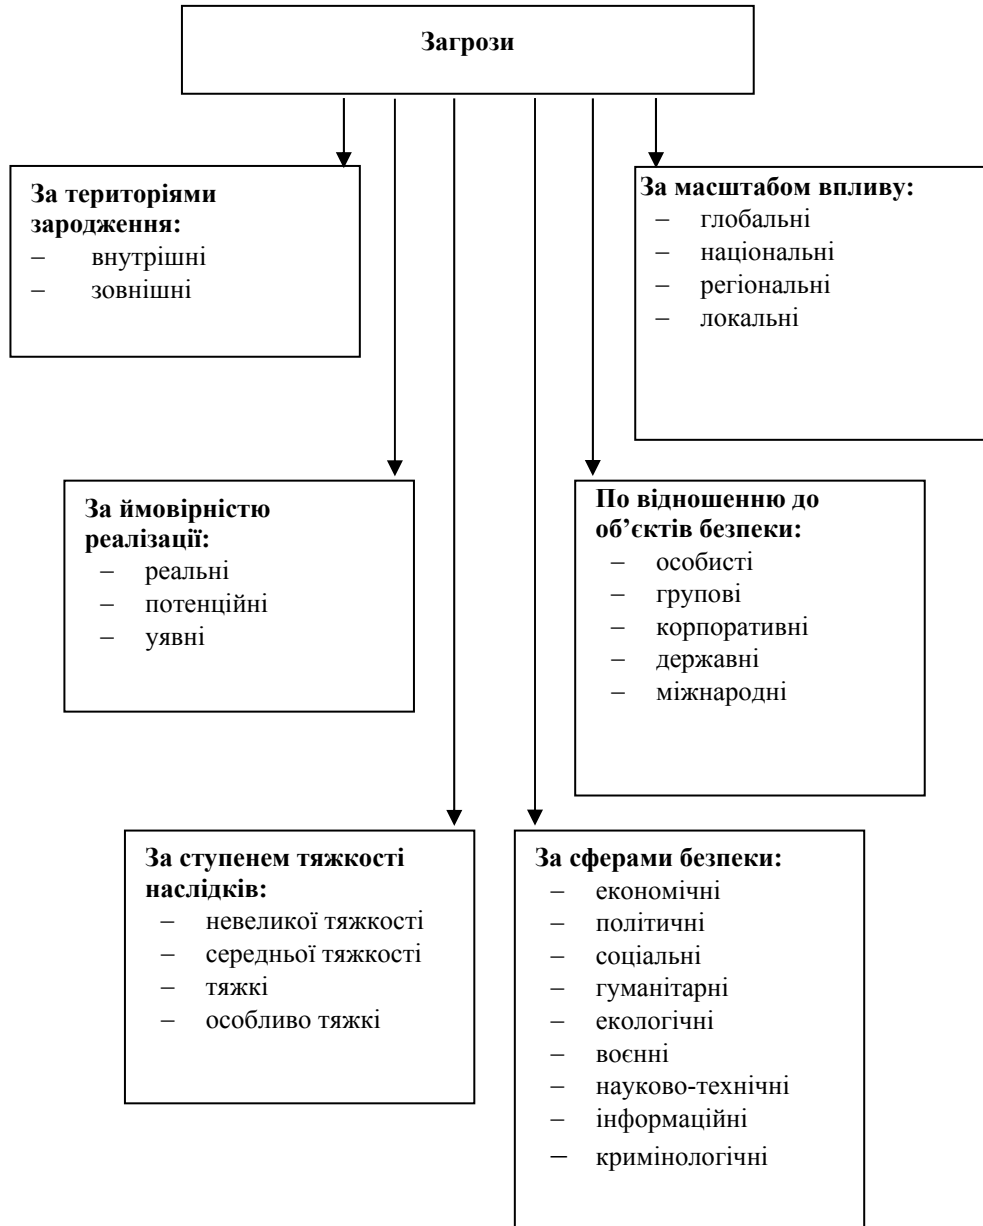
**Загрози**

**За територіями зародження:**
– внутрішні
– зовнішні

**За масштабом впливу:**
– глобальні
– національні
– регіональні
– локальні

**За ймовірністю реалізації:**
– реальні
– потенційні
– уявні

**По відношенню до об'єктів безпеки:**
– особисті
– групові
– корпоративні
– державні
– міжнародні

**За ступенем тяжкості наслідків:**
– невеликої тяжкості
– середньої тяжкості
– тяжкі
– особливо тяжкі

**За сферами безпеки:**
– економічні
– політичні
– соціальні
– гуманітарні
– екологічні
– воєнні
– науково-технічні
– інформаційні
– кримінологічні